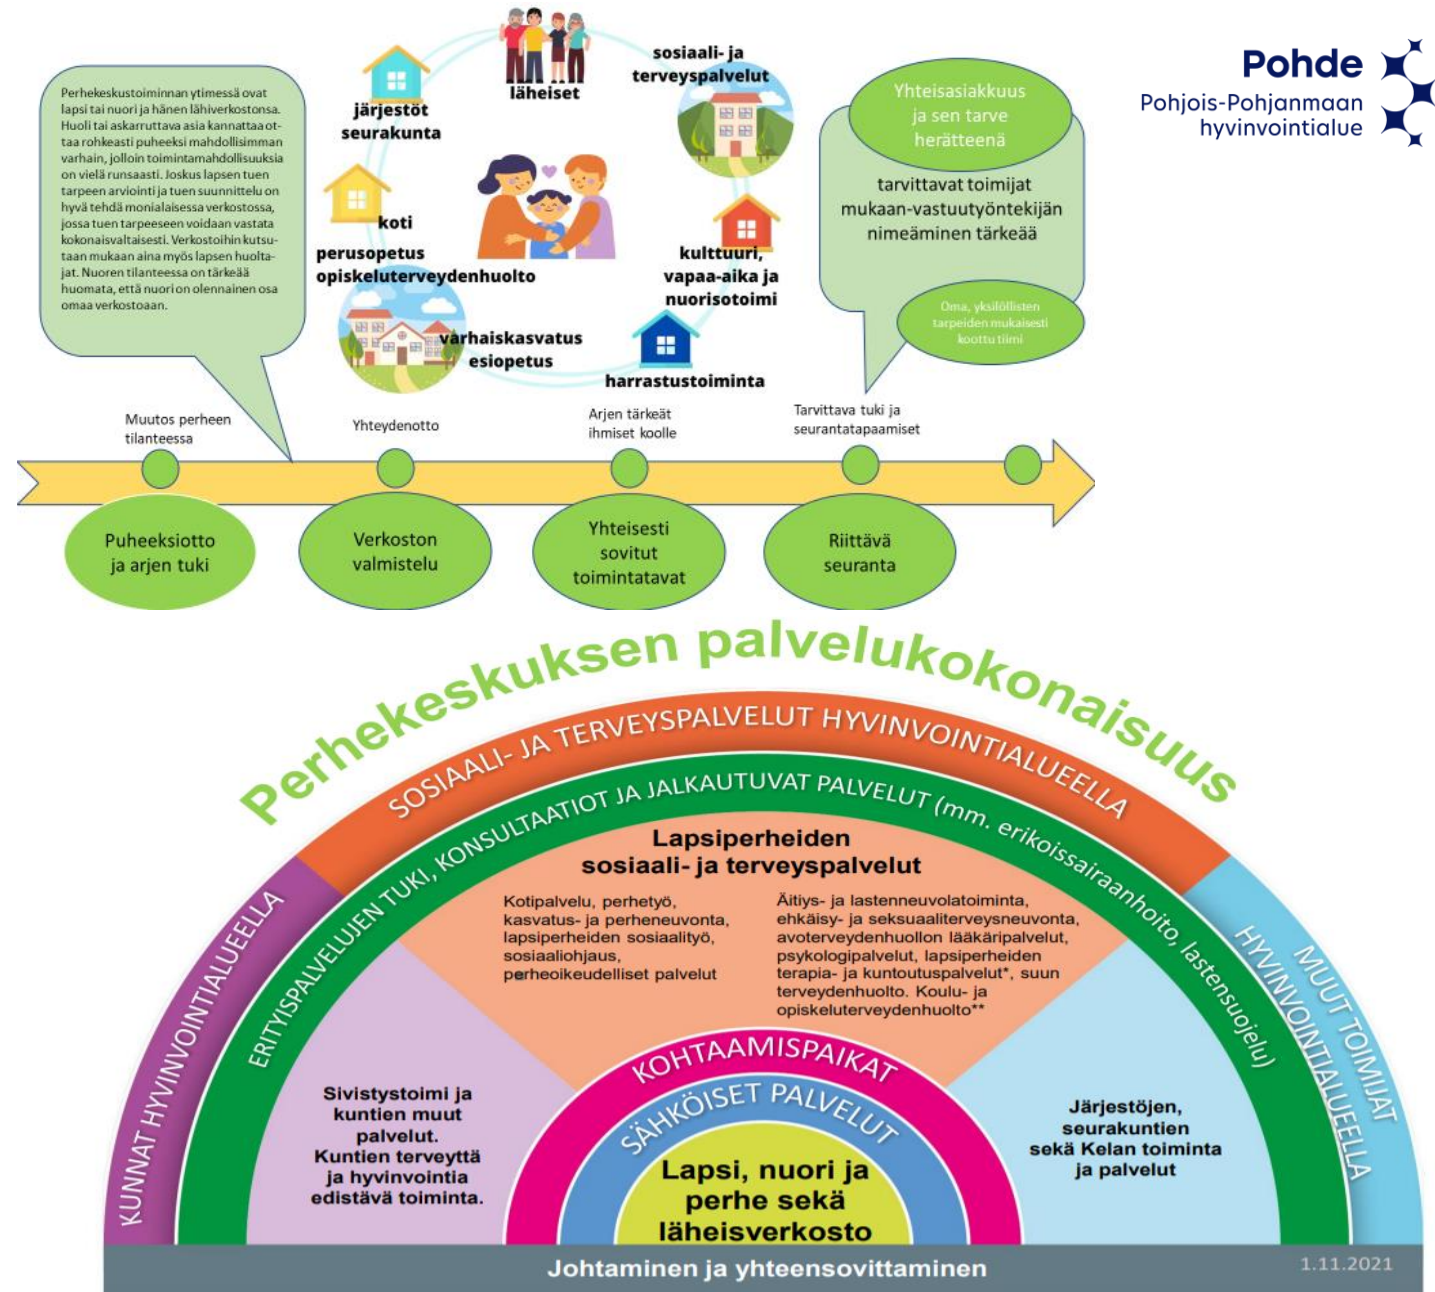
Perhekeskustoiminnan ytimessä ovat lapsi tai nuori ja hänen lähiverkostonsa. Huoli tai askarruttava asia kannattaa ottaa rohkeasti puheeksi mahdollisimman varhain, jolloin toimintamahdollisuuksia on vielä runsaasti. Joskus lapsen tuen tarpeen arviointi ja tuen suunnittelu on hyvä tehdä monialaisessa verkostossa, jossa tuen tarpeeseen voidaan vastata kokonaisvaltaisesti. Verkostoihin kutsutaan mukaan aina myös lapsen huoltajat. Nuoren tilanteessa on tärkeää huomata, että nuori on olennainen osa omaa verkostoaan.

läheiset

järjestöt
seurakunta

sosiaali- ja
terveyspalvelut

koti

perusopetus
opiskeluterveydenhuolto

kulttuuri,
vapaa-aika ja
nuorisotoimi

varhaiskasvatus
esiopetus

harrastustoiminta

Pohde
Pohjois-Pohjanmaan
hyvinvointialue

Yhteisasiakkuus
ja sen tarve
herätteenä

tarvittavat toimijat
mukaan-vastuutyöntekijän
nimeäminen tärkeää

Oma, yksilöllisten
tarpeiden mukaisesti
koottu tiimi

Muutos perheen
tilanteessa

Yhteydenotto

Arjen tärkeät
ihmiset koolle

Tarvittava tuki ja
seurantatapaamiset

Puheeksiotto
ja arjen tuki

Verkoston
valmistelu

Yhteisesti
sovitut
toimintatavat

Riittävä
seuranta

Perhekeskuksen palvelukokonaisuus

SOSIAALI- JA TERVEYSPALVELUT HYVINVOINTIALUEELLA

ERITYISPALVELUJEN TUKI, KONSULTAATIOT JA JALKAUTUVAT PALVELUT (mm. erikoissairaanhoito, lastensuojelu)

KUNNAT HYVINVOINTIALUEELLA

MUUT TOIMIJAT HYVINVOINTIALUEELLA

Lapsiperheiden
sosiaali- ja terveyspalvelut

Kotipalvelu, perhetyö,
kasvatus- ja perheneuvonta,
lapsiperheiden sosiaalityö,
sosiaaliohjaus,
perheoikeudelliset palvelut

Äitiys- ja lastenneuvolatoiminta,
ehkäisy- ja seksuaaliterveysneuvonta,
avoterveydenhuollon lääkäripalvelut,
psykologipalvelut, lapsiperheiden
terapia- ja kuntoutuspalvelut*, suun
terveydenhuolto. Koulu- ja
opiskeluterveydenhuolto**

Sivistystoimi ja
kuntien muut
palvelut.
Kuntien terveyttä
ja hyvinvointia
edistävä toiminta.

KOHTAAMISPAIKAT

SÄHKÖISET PALVELUT

Lapsi, nuori ja
perhe sekä
läheisverkosto

Järjestöjen,
seurakuntien
sekä Kelan toiminta
ja palvelut

Johtaminen ja yhteensovittaminen

1.11.2021